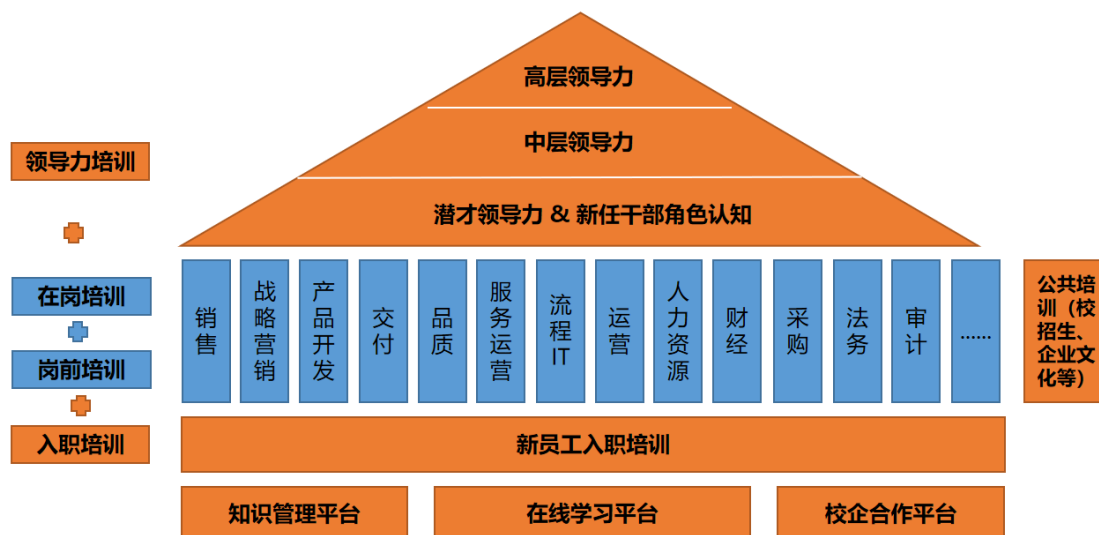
高层领导力

中层领导力

潜才领导力 & 新任干部角色认知

领导力培训

在岗培训

岗前培训

入职培训

销售

战略营销

产品开发

交付

品质

服务运营

流程IT

运营

人力资源

财经

采购

法务

审计

……

公共培训（校招生、企业文化等）

新员工入职培训

知识管理平台

在线学习平台

校企合作平台